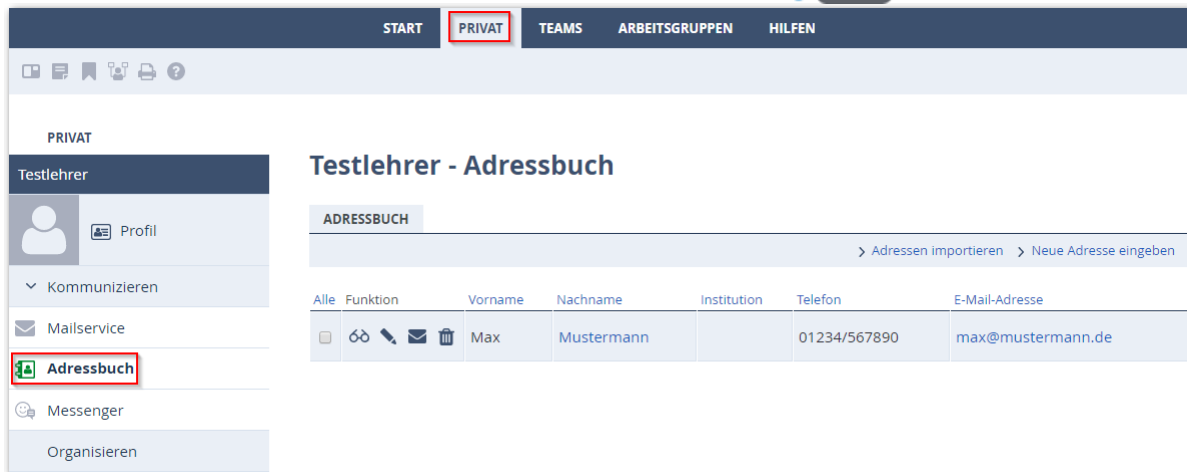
START PRIVAT TEAMS ARBEITSGRUPPEN HILFEN

PRIVAT

Testlehrer

Profil

Kommunizieren

Mailservice

Adressbuch

Messenger

Organisieren

Testlehrer - Adressbuch

ADRESSBUCH

Adressen importieren Neue Adresse eingeben

| Alle | Funktion | Vorname | Nachname | Institution | Telefon | E-Mail-Adresse |
|---|---|---|---|---|---|---|
| | | Max | Mustermann | | 01234/567890 | max@mustermann.de |